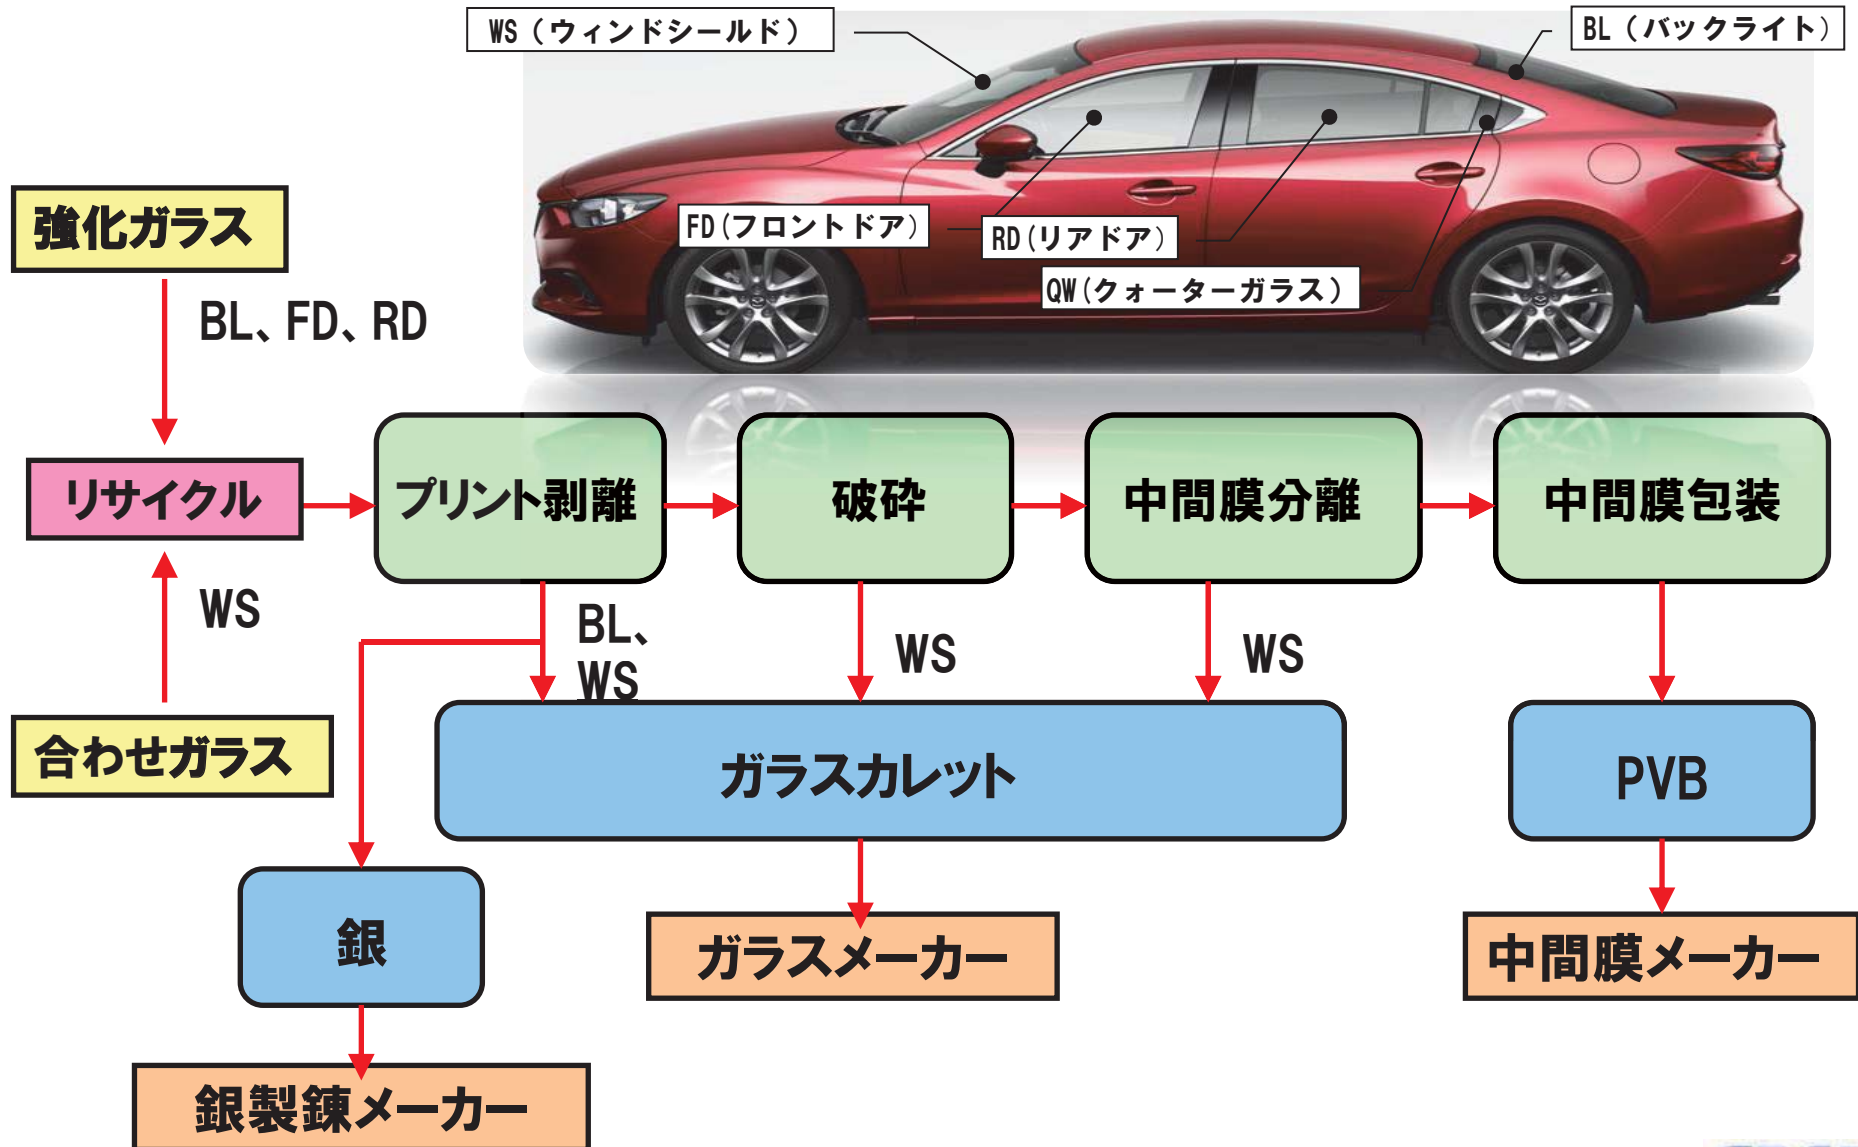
WS（ウィンドシールド）

BL（バックライト）

FD（フロントドア）

RD（リアドア）

QW（クォーターガラス）

強化ガラス

BL、FD、RD

リサイクル

WS

合わせガラス

プリント剥離

破砕

中間膜分離

中間膜包装

BL、WS

WS

WS

ガラスカレット

PVB

銀

ガラスメーカー

中間膜メーカー

銀製錬メーカー